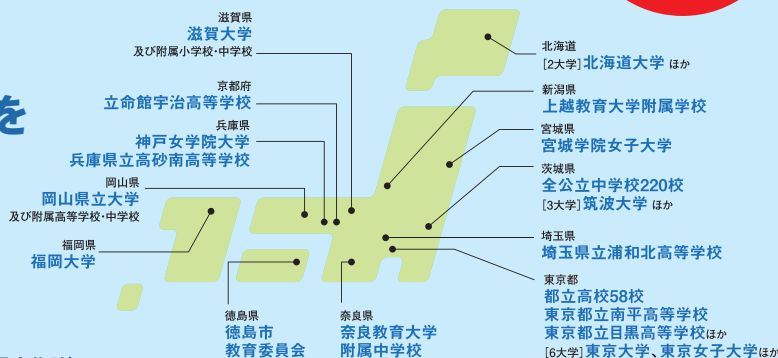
を

滋賀県
滋賀大学
及び附属小学校・中学校

京都府
立命館宇治高等学校

兵庫県
神戸女学院大学
兵庫県立高砂南高等学校

岡山県
岡山県立大学
及び附属高等学校・中学校

福岡県
福岡大学

徳島県
徳島市
教育委員会

奈良県
奈良教育大学
附属中学校

北海道
[2大学] 北海道大学 ほか

新潟県
上越教育大学附属学校

宮城県
宮城学院女子大学

茨城県
全公立中学校220校
[3大学] 筑波大学 ほか

埼玉県
埼玉県立浦和北高等学校

東京都
都立高校58校
東京都立南平高等学校
東京都立目黒高等学校ほか
[6大学] 東京大学、東京女子大学ほか